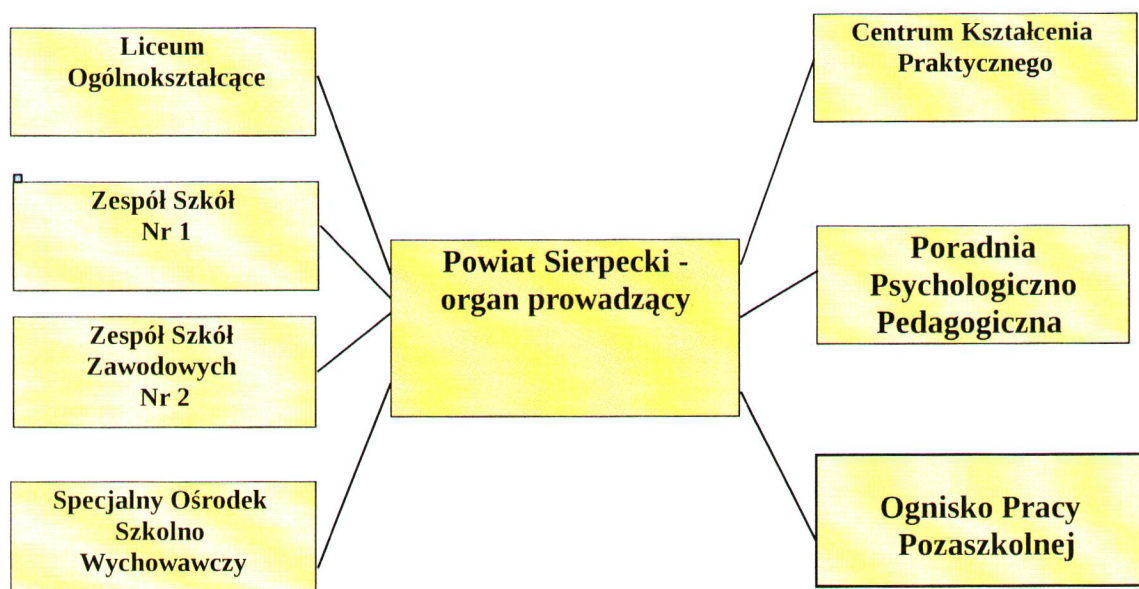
Liceum Ogólnokształcące

Zespół Szkół Nr 1

Zespół Szkół Zawodowych Nr 2

Specjalny Ośrodek Szkolno Wychowawczy

Powiat Sierpecki - organ prowadzący

Centrum Kształcenia Praktycznego

Poradnia Psychologiczno Pedagogiczna

Ognisko Pracy Pozaszkolnej